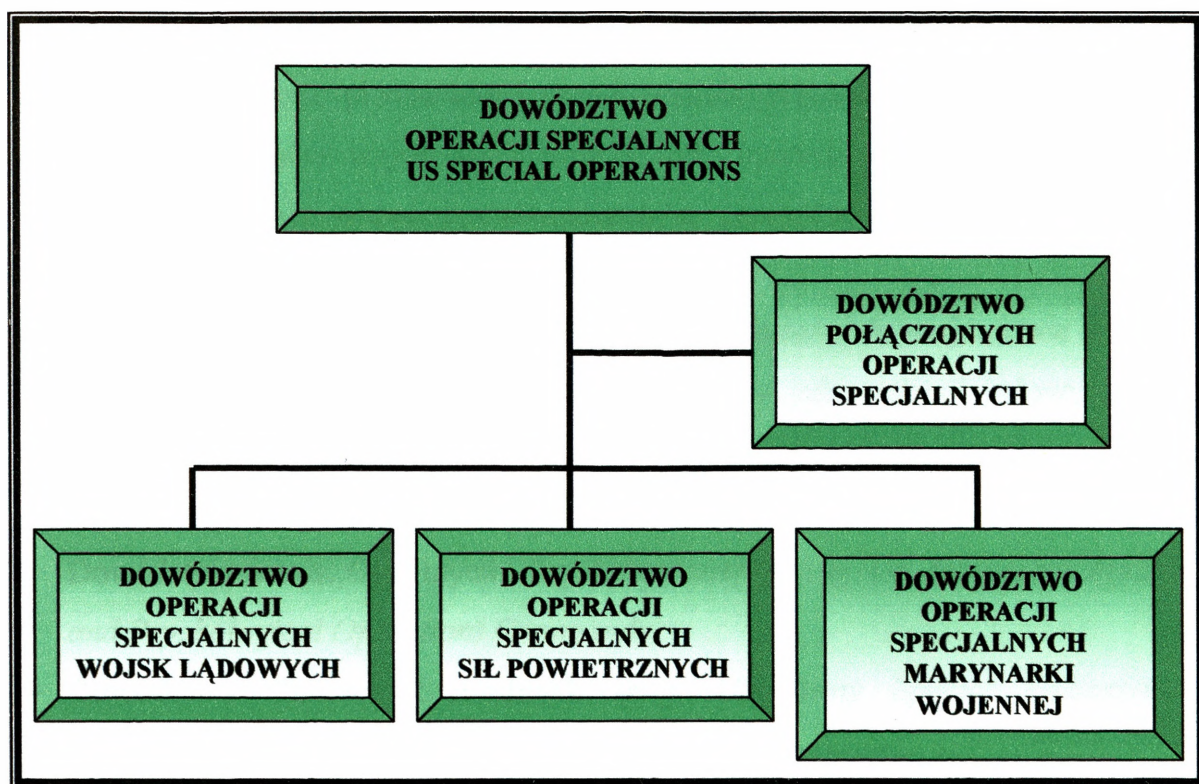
DOWÓDZTWO
OPERACJI SPECJALNYCH
US SPECIAL OPERATIONS

DOWÓDZTWO
POŁĄCZONYCH
OPERACJI
SPECJALNYCH

DOWÓDZTWO
OPERACJI
SPECJALNYCH
WOJSK LĄDOWYCH

DOWÓDZTWO
OPERACJI
SPECJALNYCH
SIŁ POWIETRZNYCH

DOWÓDZTWO
OPERACJI
SPECJALNYCH
MARYNARKI
WOJENNEJ